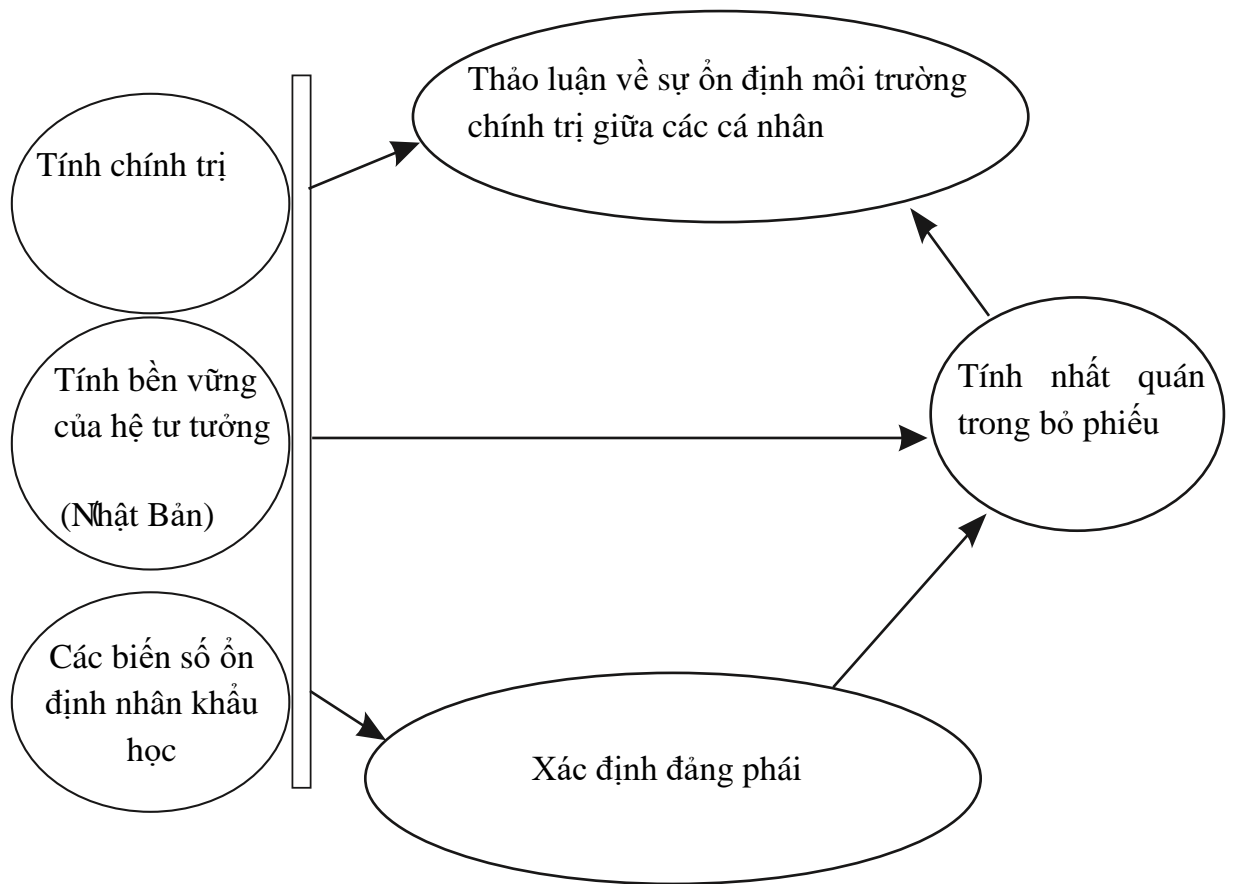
Thảo luận về sự ổn định môi trường chính trị giữa các cá nhân

Tính chính trị

Tính bền vững của hệ tư tưởng

(Nhật Bản)

Tính nhất quán trong bỏ phiếu

Các biến số ổn định nhân khẩu học

Xác định đảng phái